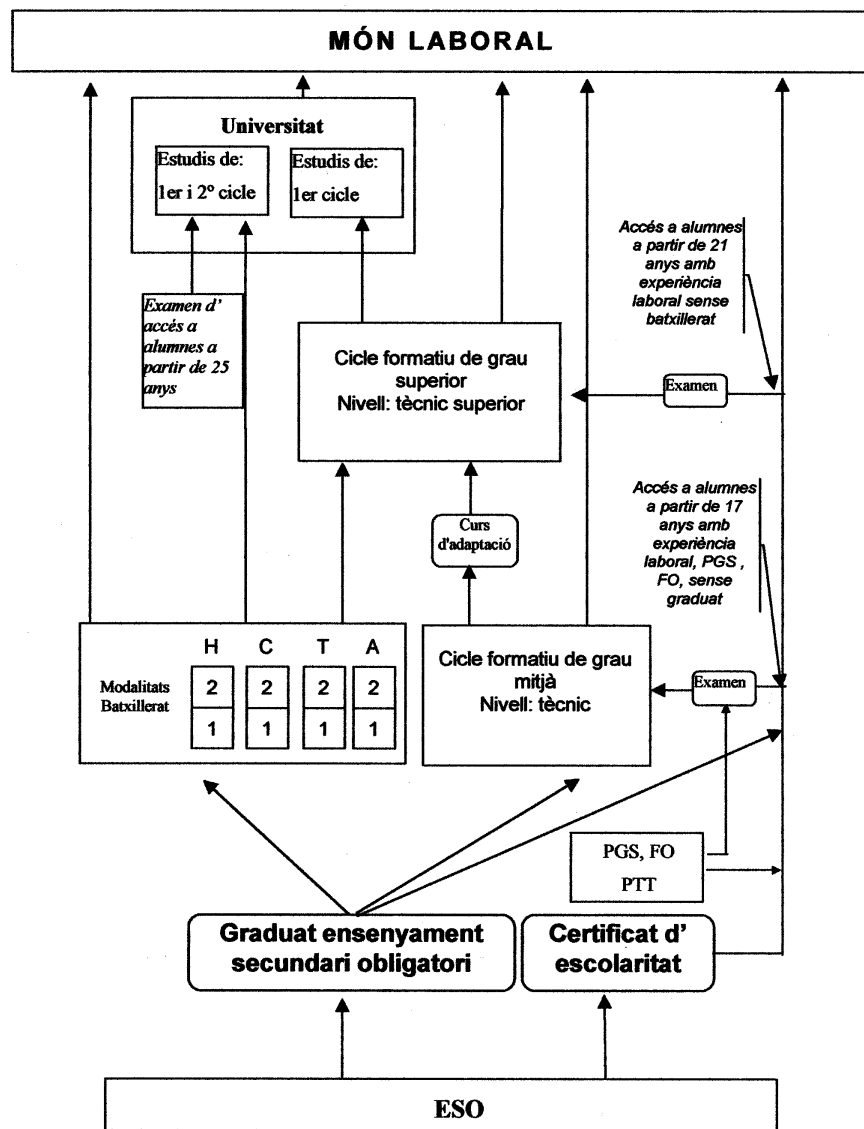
MÓN LABORAL

Universitat

Estudis de: 1er i 2º cicle

Estudis de: 1er cicle

Accés a alumnes a partir de 21 anys amb experiència laboral sense batxillerat

Examen d' accés a alumnes a partir de 25 anys

Cicle formatiu de grau superior
Nivell: tècnic superior

Examen

Curs d'adaptació

Accés a alumnes a partir de 17 anys amb experiència laboral, PGS , FO, sense graduat

| | H | C | T | A |
|---|---|---|---|---|
| Modalitats Batxillerat | 2 | 2 | 2 | 2 |
| | 1 | 1 | 1 | 1 |

Cicle formatiu de grau mitjà
Nivell: tècnic

Examen

PGS, FO
PTT

Graduat ensenyament secundari obligatori

Certificat d' escolaritat

ESO